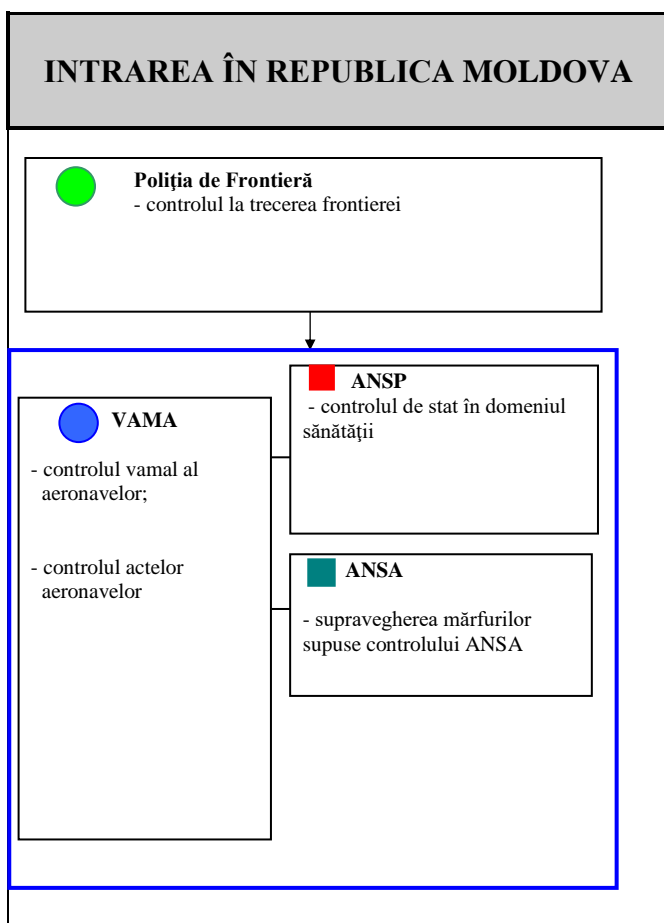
INTRAREA ÎN REPUBLICA MOLDOVA

Poliţia de Frontieră
- controlul la trecerea frontierei

VAMA

- controlul vamal al aeronavelor;

- controlul actelor aeronavelor

ANSP
- controlul de stat în domeniul sănătăţii

ANSA

- supravegherea mărfurilor supuse controlului ANSA